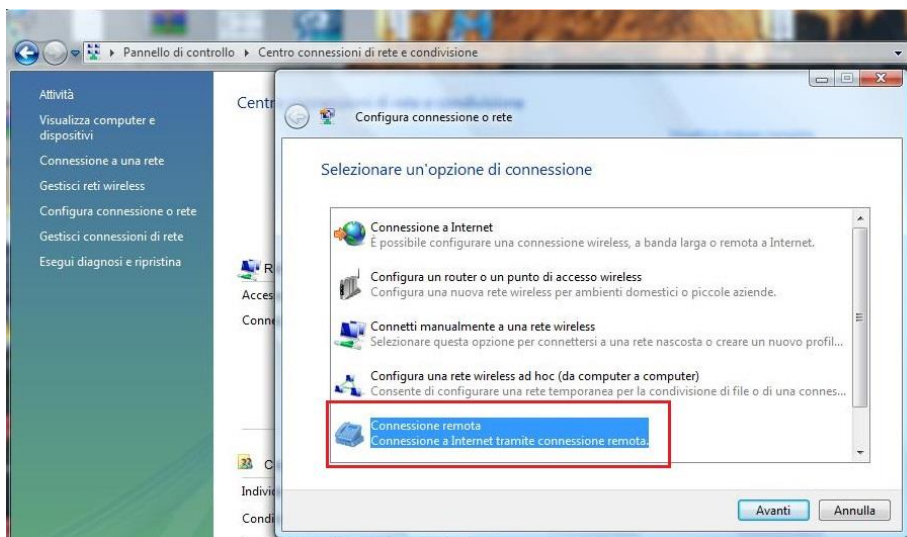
Pannello di controllo ▸ Centro connessioni di rete e condivisione

Attività
Visualizza computer e dispositivi
Connessione a una rete
Gestisci reti wireless
Configura connessione o rete
Gestisci connessioni di rete
Esegui diagnosi e ripristina

Centr

R
Acces
Conn

C
Indivi
Condi

Configura connessione o rete

Selezionare un'opzione di connessione

Connessione a Internet
È possibile configurare una connessione wireless, a banda larga o remota a Internet.

Configura un router o un punto di accesso wireless
Configura una nuova rete wireless per ambienti domestici o piccole aziende.

Connetti manualmente a una rete wireless
Selezionare questa opzione per connettersi a una rete nascosta o creare un nuovo profil...

Configura una rete wireless ad hoc (da computer a computer)
Consente di configurare una rete temporanea per la condivisione di file o di una connes...

Connessione remota
Connessione a Internet tramite connessione remota.

Avanti
Annulla